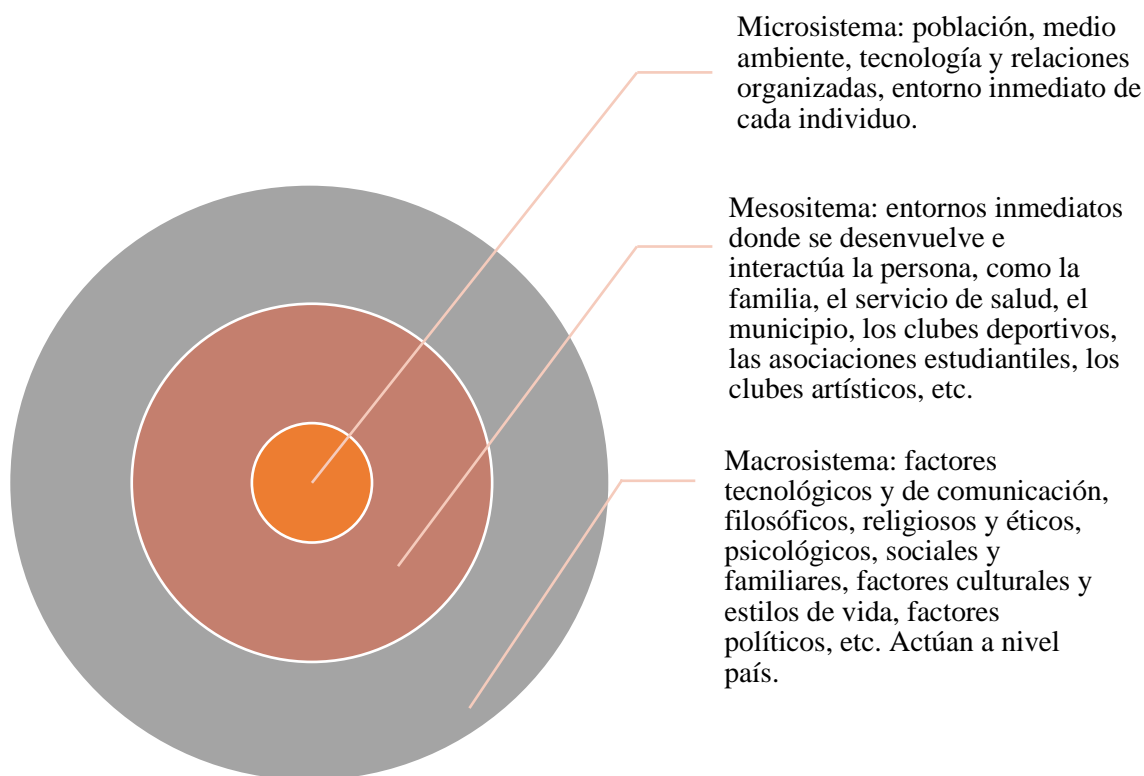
Microsistema: población, medio ambiente, tecnología y relaciones organizadas, entorno inmediato de cada individuo.

Mesositema: entornos inmediatos donde se desenvuelve e interactúa la persona, como la familia, el servicio de salud, el municipio, los clubes deportivos, las asociaciones estudiantiles, los clubes artísticos, etc.

Macrosistema: factores tecnológicos y de comunicación, filosóficos, religiosos y éticos, psicológicos, sociales y familiares, factores culturales y estilos de vida, factores políticos, etc. Actúan a nivel país.